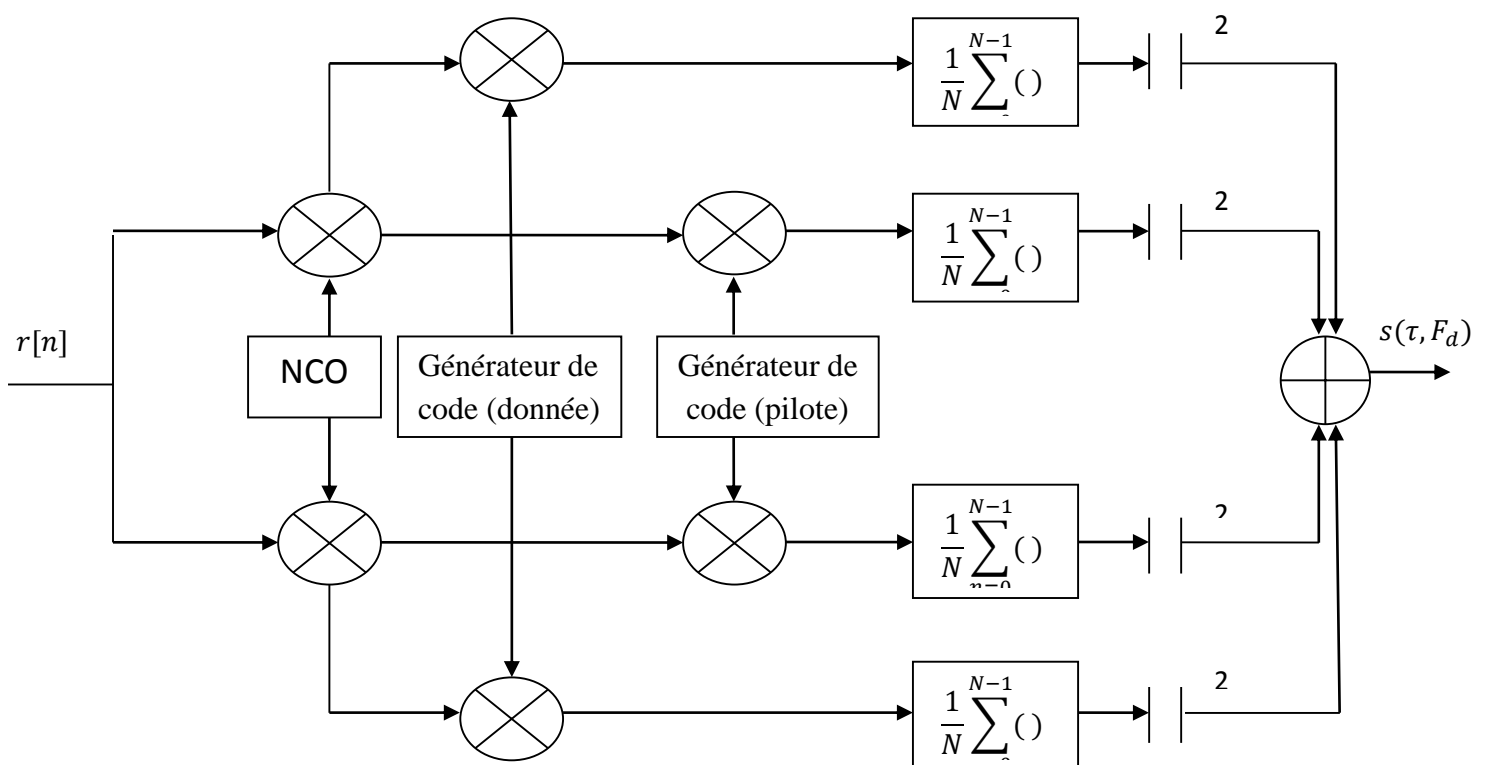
$r[n]$

NCO

Générateur de code (donnée)

Générateur de code (pilote)

$\frac{1}{N}\sum^{N-1}()$

$|\ |^2$

$\frac{1}{N}\sum^{N-1}()$

$|\ |^2$

$\frac{1}{N}\sum_{n=0}^{N-1}()$

$|\ |^2$

$\frac{1}{N}\sum^{N-1}()$

$|\ |^2$

$s(\tau, F_d)$